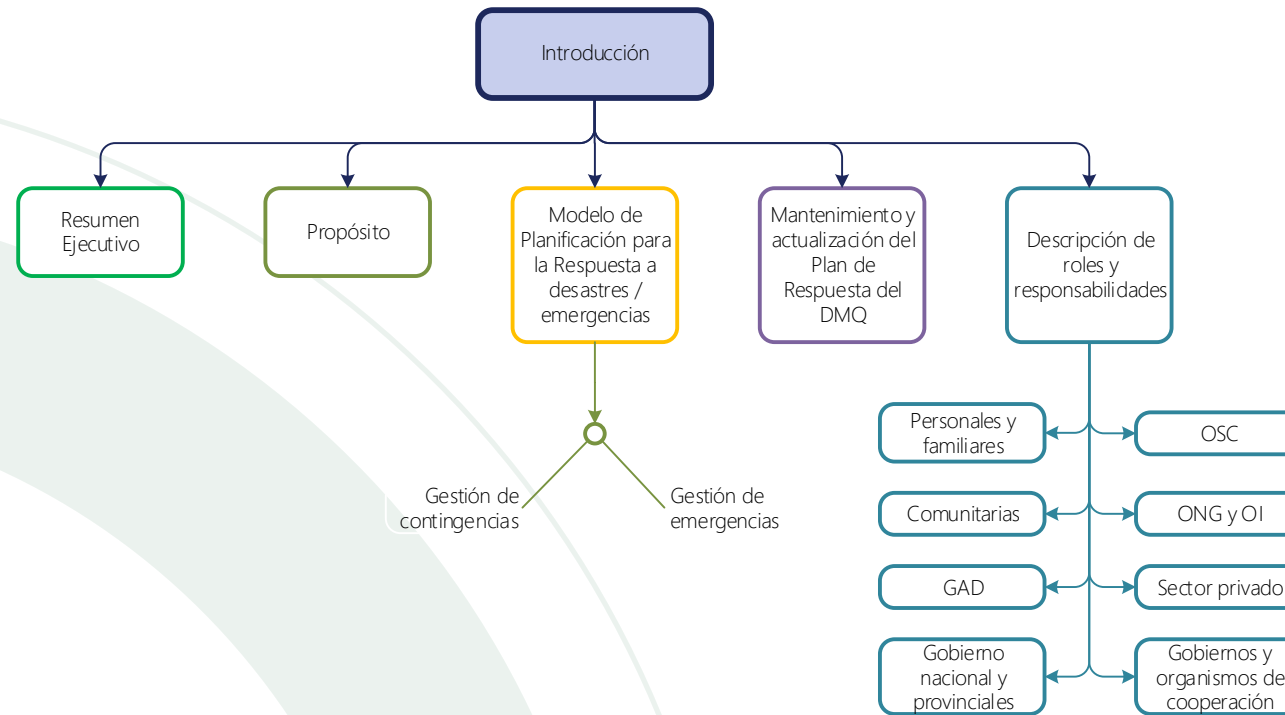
Introducción

Resumen Ejecutivo

Propósito

Modelo de Planificación para la Respuesta a desastres / emergencias

Mantenimiento y actualización del Plan de Respuesta del DMQ

Descripción de roles y responsabilidades

Gestión de contingencias

Gestión de emergencias

Personales y familiares

OSC

Comunitarias

ONG y OI

GAD

Sector privado

Gobierno nacional y provinciales

Gobiernos y organismos de cooperación